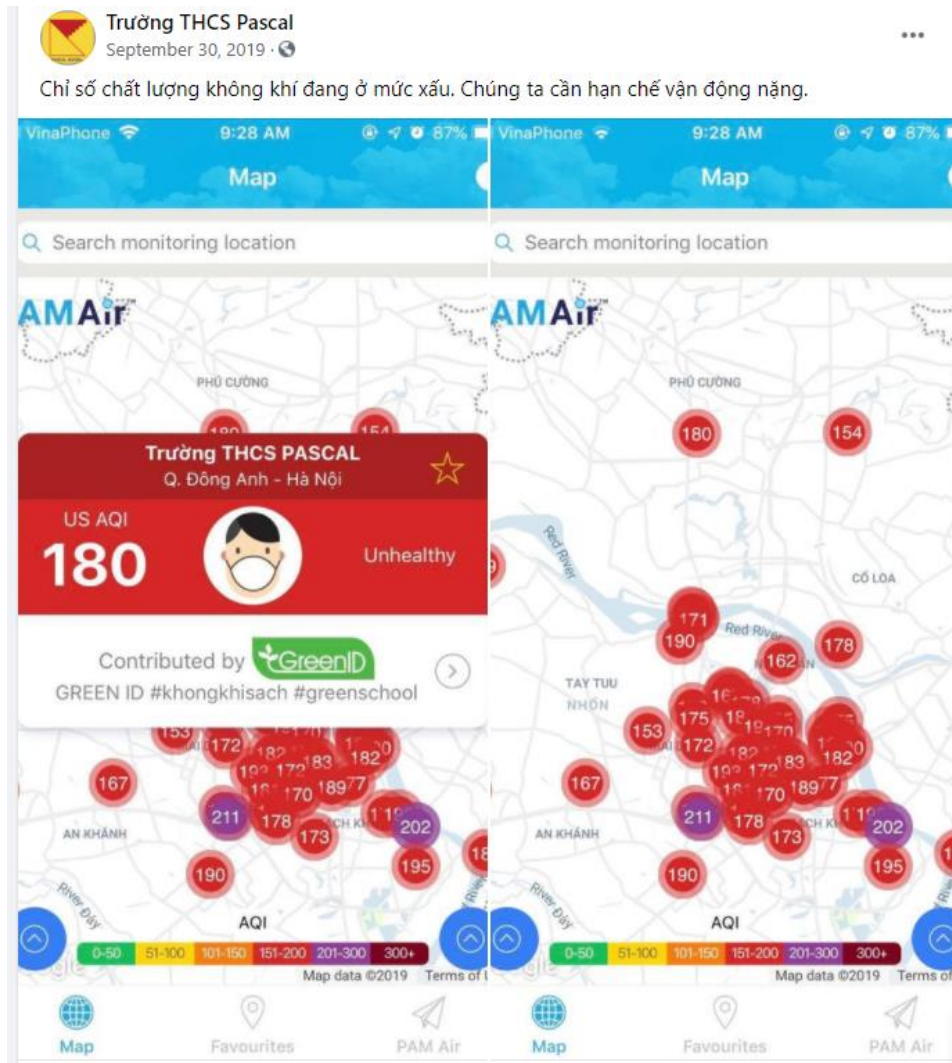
Trường THCS Pascal
September 30, 2019 ·

Chỉ số chất lượng không khí đang ở mức xấu. Chúng ta cần hạn chế vận động nặng.

VinaPhone 9:28 AM 87%
Map
Search monitoring location
AMAir
PHÚ CƯỜNG
180 154
Trường THCS PASCAL
Q. Đông Anh - Hà Nội
US AQI
180
Unhealthy
Contributed by GreenID
GREEN ID #khongkhisach #greenschool
153 172 182 182
167
211 178 170 189 173 202
AN KHÁNH
190 195
AQI
0-50 51-100 101-150 151-200 201-300 300+
Map data ©2019 Terms of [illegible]
Map Favourites PAM Air

VinaPhone 9:28 AM 87%
Map
Search monitoring location
AMAir
PHÚ CƯỜNG
180 154
Red River
CỔ LOA
171 190 Red River 178
162
TAY TUU
NHỔN
153 175 172 182
167
211 178 170 189 173 202
AN KHÁNH
190 195
AQI
0-50 51-100 101-150 151-200 201-300 300+
Map data ©2019 Terms of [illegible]
Map Favourites PAM Air